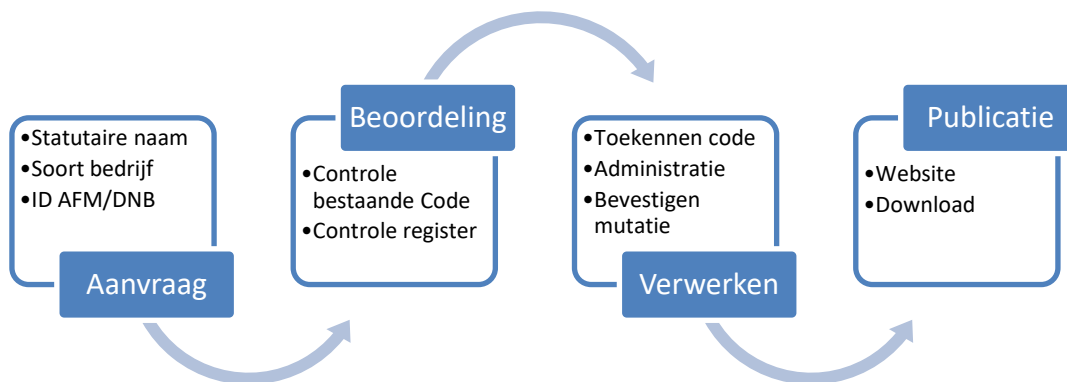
•Statutaire naam
•Soort bedrijf
•ID AFM/DNB

Aanvraag

Beoordeling

•Controle bestaande Code
•Controle register

•Toekennen code
•Administratie
•Bevestigen mutatie

Verwerken

Publicatie

•Website
•Download